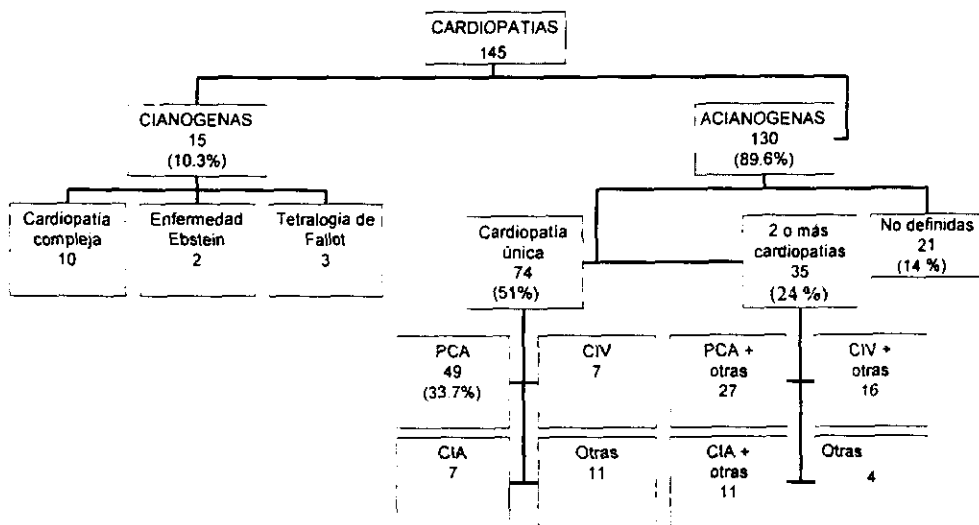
CARDIOPATIAS
145

CIANOGENAS
15
(10.3%)

ACIANOGENAS
130
(89.6%)

Cardiopatía compleja
10

Enfermedad Ebstein
2

Tetralogia de Fallot
3

Cardiopatía única
74
(51%)

2 o más cardiopatias
35
(24 %)

No definidas
21
(14 %)

PCA
49
(33.7%)

CIV
7

PCA + otras
27

CIV + otras
16

CIA
7

Otras
11

CIA + otras
11

Otras
4